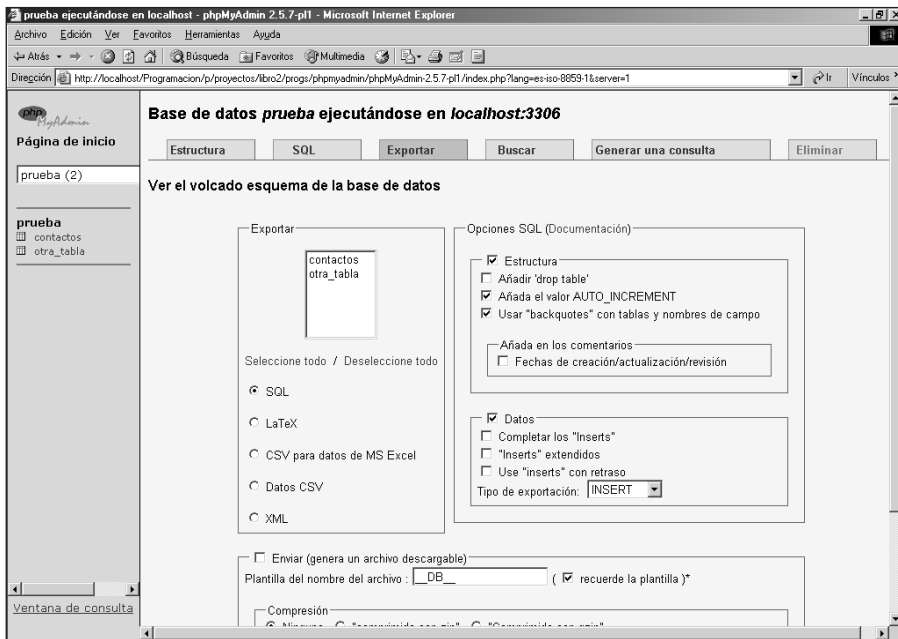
prueba ejecutándose en localhost - phpMyAdmin 2.5.7-pl1 - Microsoft Internet Explorer

Archivo Edición Ver Favoritos Herramientas Ayuda

Atrás Búsqueda Favoritos Multimedia

Dirección http://localhost/Programacion/p/proyectos/libro2/progs/phpmyadmin/phpMyAdmin-2.5.7-pl1/index.php?lang=es-iso-8859-1&server=1 Ir Vínculos

phpMyAdmin

Página de inicio

prueba (2)

prueba
contactos
otra_tabla

Ventana de consulta

Base de datos *prueba* ejecutándose en *localhost:3306*

| Estructura | SQL | Exportar | Buscar | Generar una consulta | Eliminar |
|---|---|---|---|---|---|

Ver el volcado esquema de la base de datos

Exportar

contactos
otra_tabla

Seleccione todo / Deseleccione todo

SQL

LaTeX

CSV para datos de MS Excel

Datos CSV

XML

Opciones SQL (Documentación)

Estructura

Añadir 'drop table'

Añada el valor AUTO_INCREMENT

Usar "backquotes" con tablas y nombres de campo

Añada en los comentarios

Fechas de creación/actualización/revisión

Datos

Completar los "Inserts"

"Inserts" extendidos

Use "inserts" con retraso

Tipo de exportación: INSERT

Enviar (genera un archivo descargable)

Plantilla del nombre del archivo : __DB__ ( recuerde la plantilla )*

Compresión

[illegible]